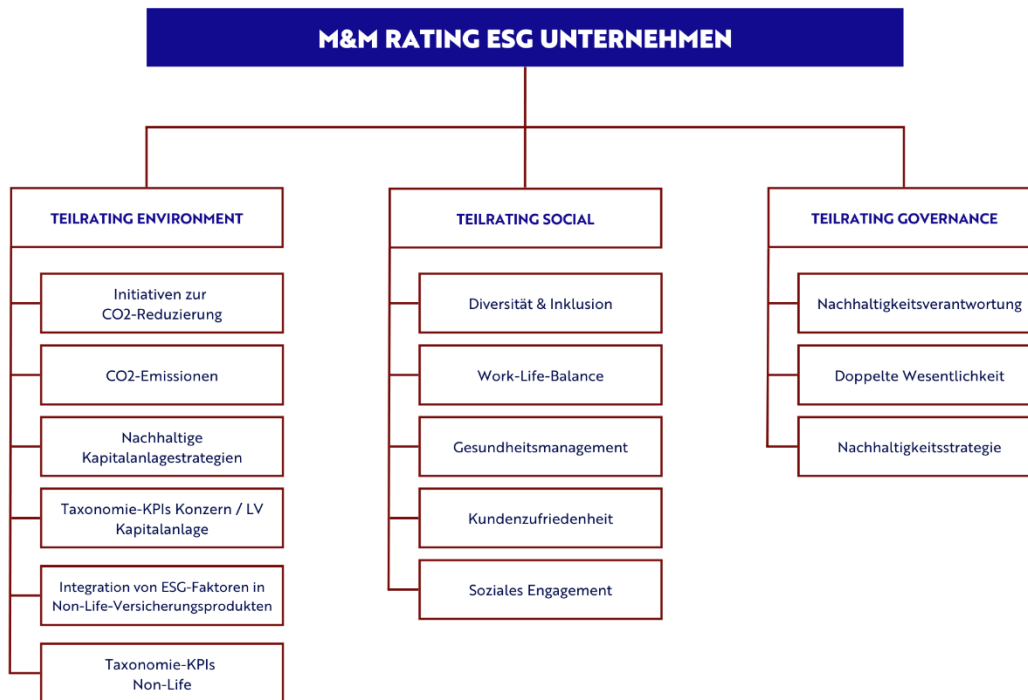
M&M RATING ESG UNTERNEHMEN

TEILRATING ENVIRONMENT

Initiativen zur CO2-Reduzierung

CO2-Emissionen

Nachhaltige Kapitalanlagestrategien

Taxonomie-KPIs Konzern / LV Kapitalanlage

Integration von ESG-Faktoren in Non-Life-Versicherungsprodukten

Taxonomie-KPIs Non-Life

TEILRATING SOCIAL

Diversität & Inklusion

Work-Life-Balance

Gesundheitsmanagement

Kundenzufriedenheit

Soziales Engagement

TEILRATING GOVERNANCE

Nachhaltigkeitsverantwortung

Doppelte Wesentlichkeit

Nachhaltigkeitsstrategie